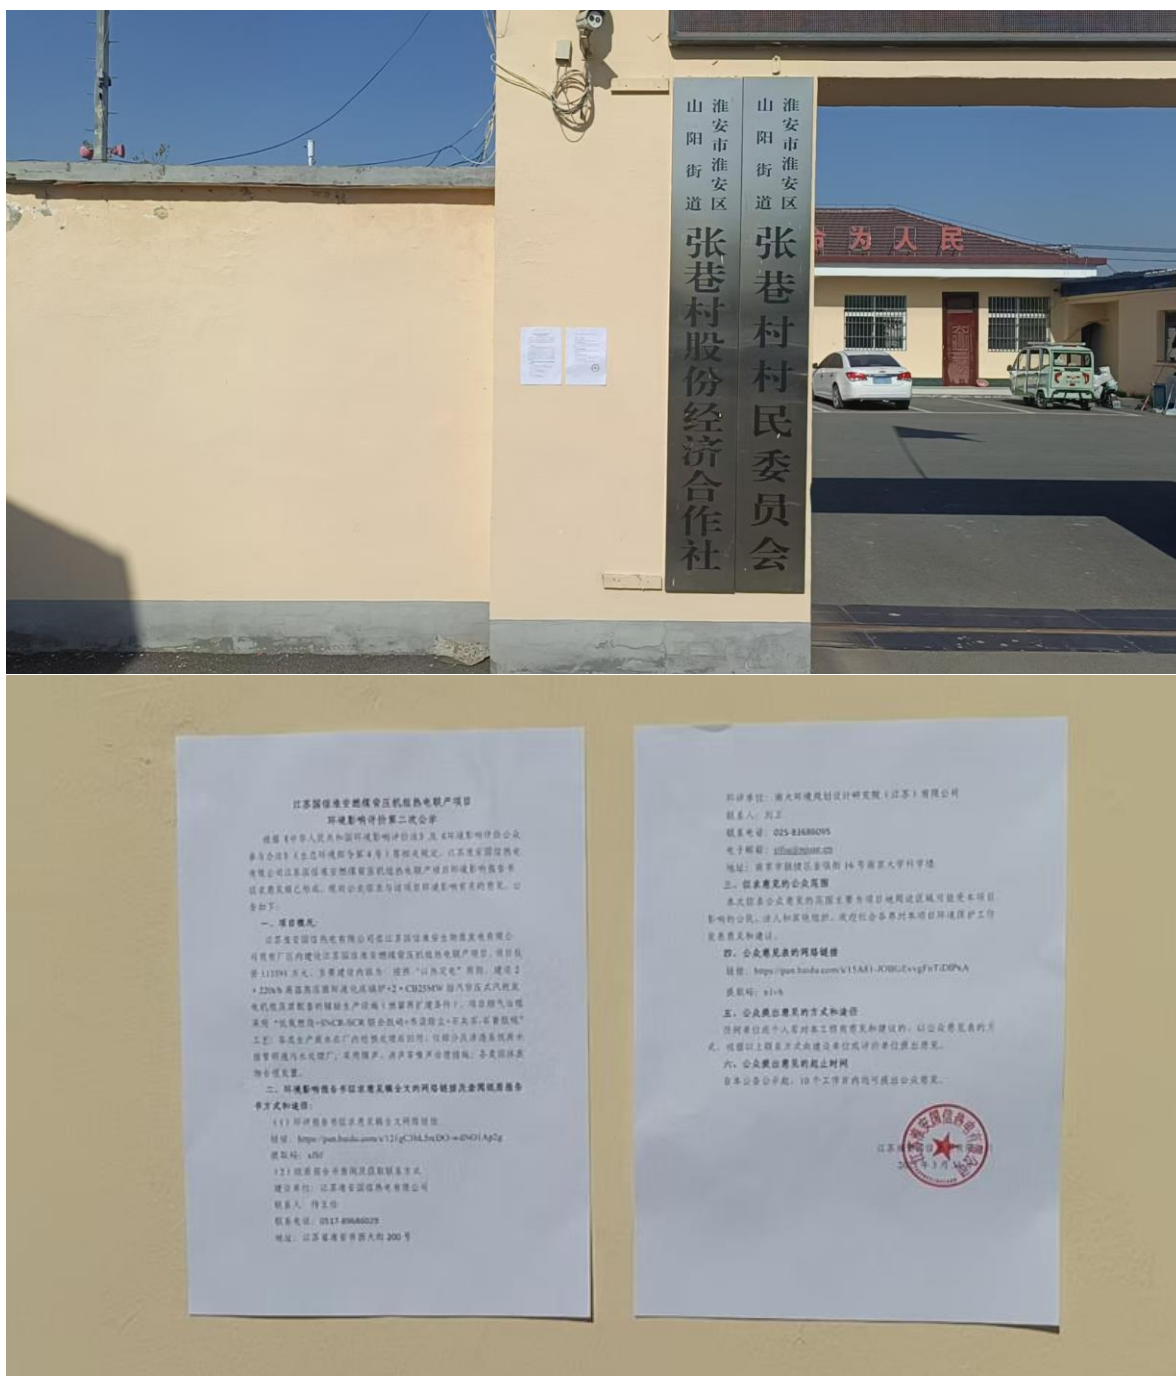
淮安市淮安区
山阳街道
张巷村村民委员会

淮安市淮安区
山阳街道
张巷村股份经济合作社

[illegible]为人民

江苏国信淮安燃煤背压机组热电联产项目
环境影响评价第二次公示

根据《中华人民共和国环境影响评价法》及《环境影响评价公众参与办法》(生态环境部令第4号)等相关规定，江苏淮安国信热电有限公司江苏国信淮安燃煤背压机组热电联产项目环境影响报告书征求意见稿已形成，现向公众征求与该项目环境影响有关的意见，公告如下：

一、项目概况：

江苏淮安国信热电有限公司拟在江苏国信淮安生物质发电有限公司现有厂区内建设江苏国信淮安燃煤背压机组热电联产项目，项目投资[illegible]万元。主要建设内容为：按照"以热定电"原则，建设2×220t/h高温高压循环流化床锅炉+2×CB25MW抽汽背压式汽轮发电机组及其配套的辅助生产设施（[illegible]）。项目烟气治理采用"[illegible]+SNCR-SCR联合脱硝+布袋除尘+石灰石-石膏脱硫"工艺；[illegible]

二、环境影响报告书征求意见稿全文的网络链接及查阅纸质报告书方式和途径

（1）环评报告书征求意见稿全文网络链接
链接：https://pan.baidu.com/s/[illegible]
提取码：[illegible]

（2）纸质报告书查阅及联系方式
建设单位：江苏淮安国信热电有限公司
联系人：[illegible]
联系电话：0517-89686029
地址：江苏省淮安市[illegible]200号

环评单位：南大环境规划设计研究院（江苏）有限公司
联系人：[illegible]
联系电话：025-83686095
电子邮箱：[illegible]
地址：南京市鼓楼区金银街16号南京大学科学楼

三、征求意见的公众范围
本次征求公众意见的范围主要为项目地周边区域可能受本项目影响的公民、法人和其他组织，欢迎社会各界对本项目环境保护工作发表意见和建议。

四、公众意见表的网络链接
链接：https://pan.baidu.com/s/15A81-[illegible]
提取码：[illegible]

五、公众提出意见的方式和途径
任何单位或个人若对本工程有意见和建议的，以公众意见表的方式，通过以上联系方式提交至建设单位或环评单位提出意见。

六、公众提出意见的起止时间
自本公告公示起，10个工作日内均可提出公众意见。

江苏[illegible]
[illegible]年3月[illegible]日

江苏淮安国信热电有限公司